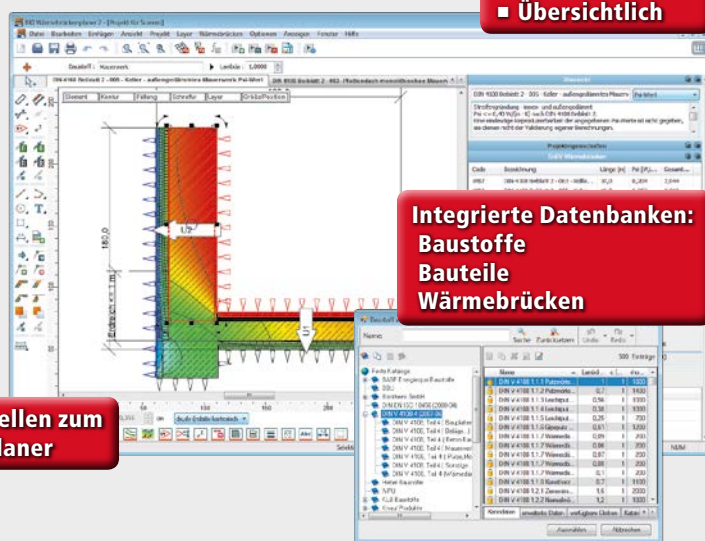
■ Übersichtlich

Integrierte Datenbanken:
Baustoffe
Bauteile
Wärmebrücken

ellen zum
laner

Datei Bearbeiten Einfügen Ansicht Projekt Layer Wärmebrücke Optionen Anzeigen Fenster Hilfe

Bauteil: Mauerwerk

Element Kontur Füllung Schraffur Layer Größe/Position

180,0

Name
Suchen Zurücksetzen
Feste Kataloge
DIN V 4108 4 (2007-06)
DIN V 4108: Teil 4 | Baustoffe
DIN V 4108: Teil 4 | Beläge
DIN V 4108: Teil 4 | Estriche
DIN V 4108: Teil 4 | Mauerwerk
DIN V 4108: Teil 4 | Putze, Mörtel
DIN V 4108: Teil 4 | Sonstige
DIN V 4108: Teil 4 | Wärmedämmstoffe
Heidel Baustoffe
NPU
ULB Baustoffe
Ursa Produkte

Übernehmen Abbrechen